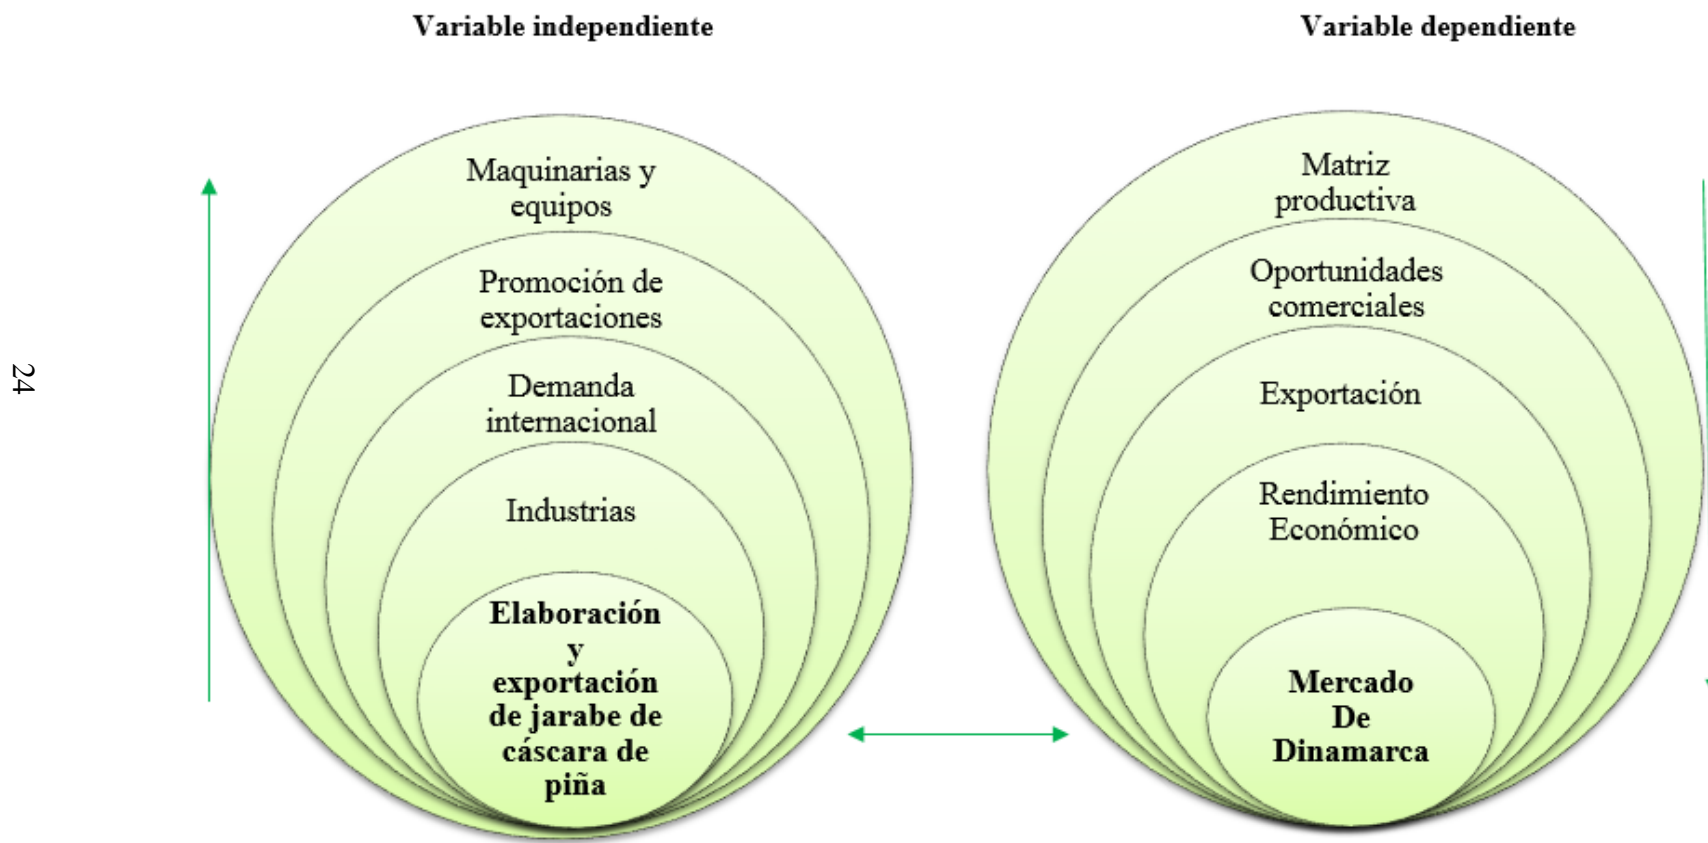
24

Variable independiente

Maquinarias y equipos

Promoción de exportaciones

Demanda internacional

Industrias

**Elaboración y exportación de jarabe de cáscara de piña**

Variable dependiente

Matriz productiva

Oportunidades comerciales

Exportación

Rendimiento Económico

**Mercado De Dinamarca**